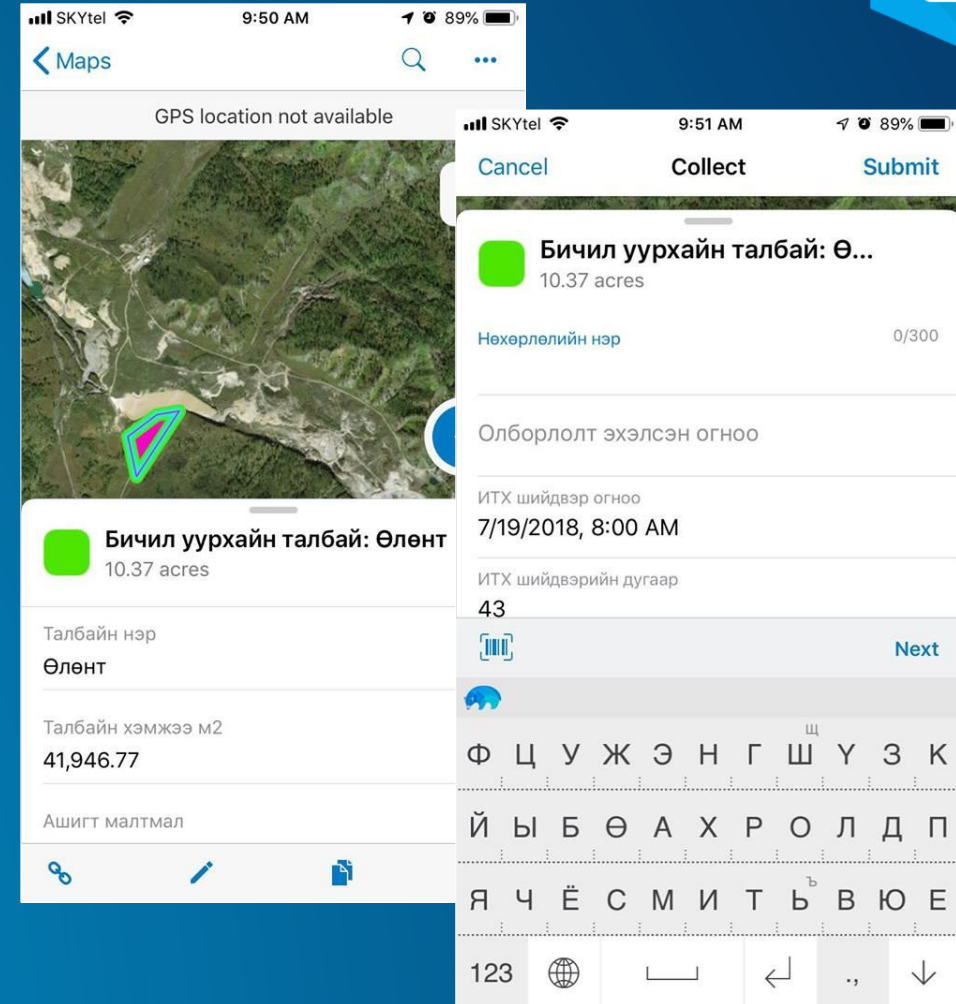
SKYtel 9:50 AM 89%

Maps

GPS location not available

Бичил уурхайн талбай: Өлөнт
10.37 acres

Талбайн нэр
Өлөнт

Талбайн хэмжээ м2
41,946.77

Ашигт малтмал

SKYtel 9:51 AM 89%

Cancel Collect Submit

Бичил уурхайн талбай: Ө...
10.37 acres

Нөхөрлөлийн нэр 0/300

Олборлолт эхэлсэн огноо

ИТХ шийдвэр огноо
7/19/2018, 8:00 AM

ИТХ шийдвэрийн дугаар
43

Next

Щ
Ф Ц У Ж Э Н Г Ш Ү З К
Й Ы Б Ө А Х Р О Л Д П
Ъ
Я Ч Ё С М И Т Ь В Ю Е
123 .,